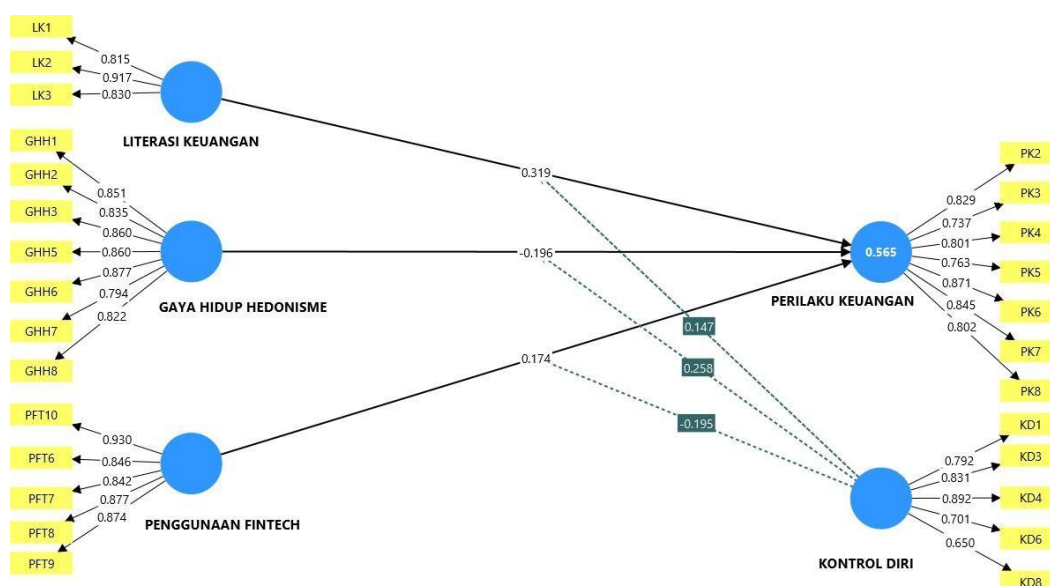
LK1
LK2
LK3
0.815
0.917
0.830
LITERASI KEUANGAN

GHH1
GHH2
GHH3
GHH5
GHH6
GHH7
GHH8
0.851
0.835
0.860
0.860
0.877
0.794
0.822
GAYA HIDUP HEDONISME

PFT10
PFT6
PFT7
PFT8
PFT9
0.930
0.846
0.842
0.877
0.874
PENGGUNAAN FINTECH

0.319
-0.196
0.174
0.147
0.258
-0.195

0.565
PERILAKU KEUANGAN
0.829
0.737
0.801
0.763
0.871
0.845
0.802
PK2
PK3
PK4
PK5
PK6
PK7
PK8

KONTROL DIRI
0.792
0.831
0.892
0.701
0.650
KD1
KD3
KD4
KD6
KD8